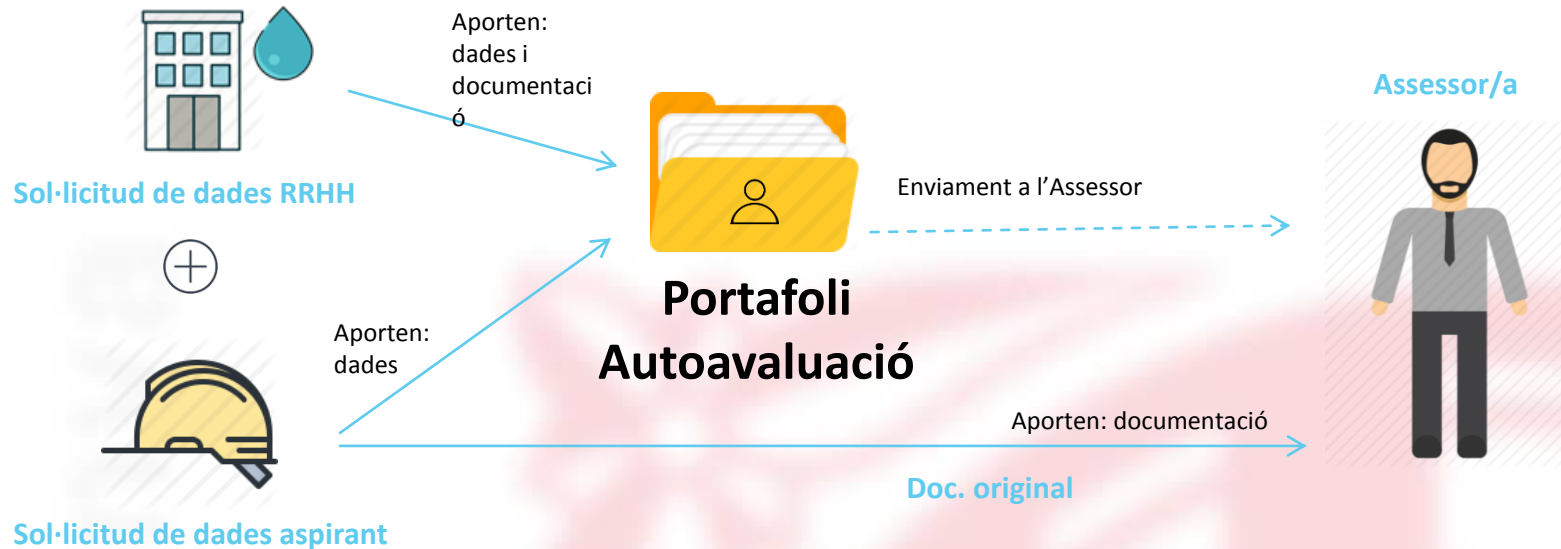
Aporten: dades i documentació

Assessor/a

Sol·licitud de dades RRHH

Enviament a l'Assessor

Portafoli Autoavaluació

Aporten: dades

Aporten: documentació

Doc. original

Sol·licitud de dades aspirant